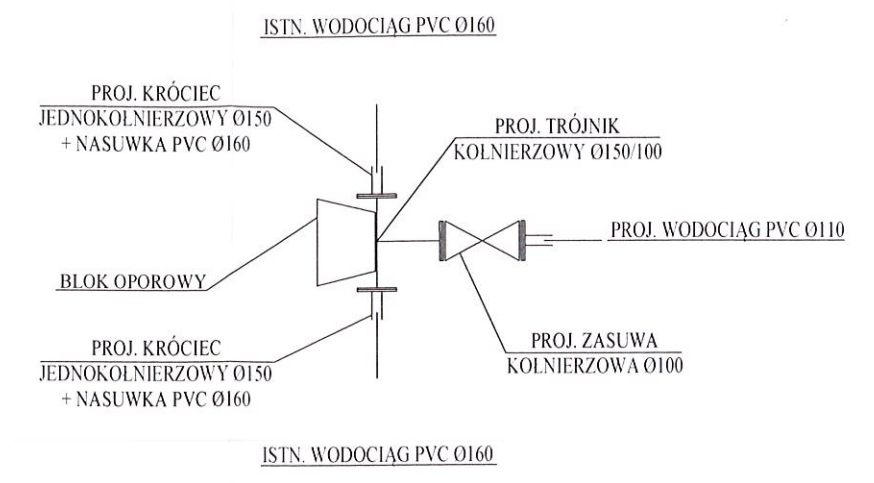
ISTN. WODOCIĄG PVC Ø160

PROJ. KRÓCIEC
JEDNOKOŁNIERZOWY Ø150
+ NASUWKA PVC Ø160

PROJ. TRÓJNIK
KOLNIERZOWY Ø150/100

PROJ. WODOCIĄG PVC Ø110

BLOK OPOROWY

PROJ. ZASUWA
KOLNIERZOWA Ø100

PROJ. KRÓCIEC
JEDNOKOŁNIERZOWY Ø150
+ NASUWKA PVC Ø160

ISTN. WODOCIĄG PVC Ø160